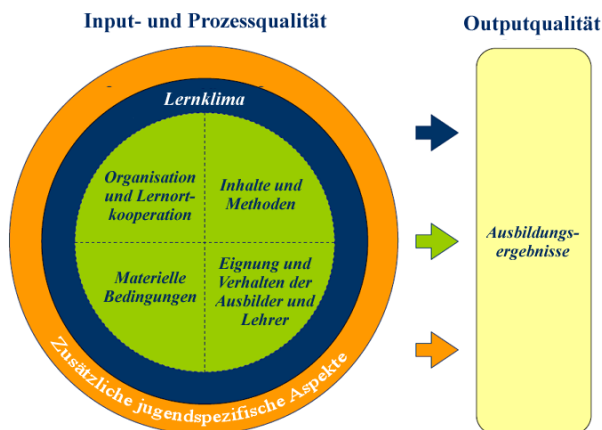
Input- und Prozessqualität

Outputqualität

Lernklima

Organisation und Lernortkooperation

Inhalte und Methoden

Materielle Bedingungen

Eignung und Verhalten der Ausbilder und Lehrer

Zusätzliche jugendspezifische Aspekte

Ausbildungsergebnisse